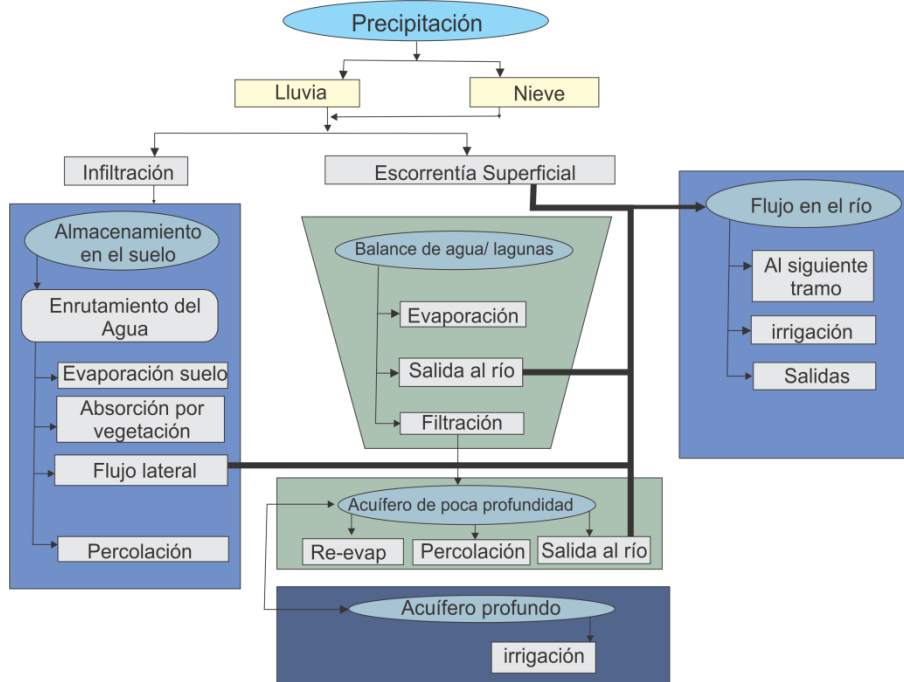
Precipitación

Lluvia

Nieve

Infiltración

Escorrentía Superficial

Almacenamiento en el suelo

Enrutamiento del Agua

Evaporación suelo

Absorción por vegetación

Flujo lateral

Percolación

Balance de agua/ lagunas

Evaporación

Salida al río

Filtración

Flujo en el río

Al siguiente tramo

irrigación

Salidas

Acuífero de poca profundidad

Re-evap

Percolación

Salida al río

Acuífero profundo

irrigación